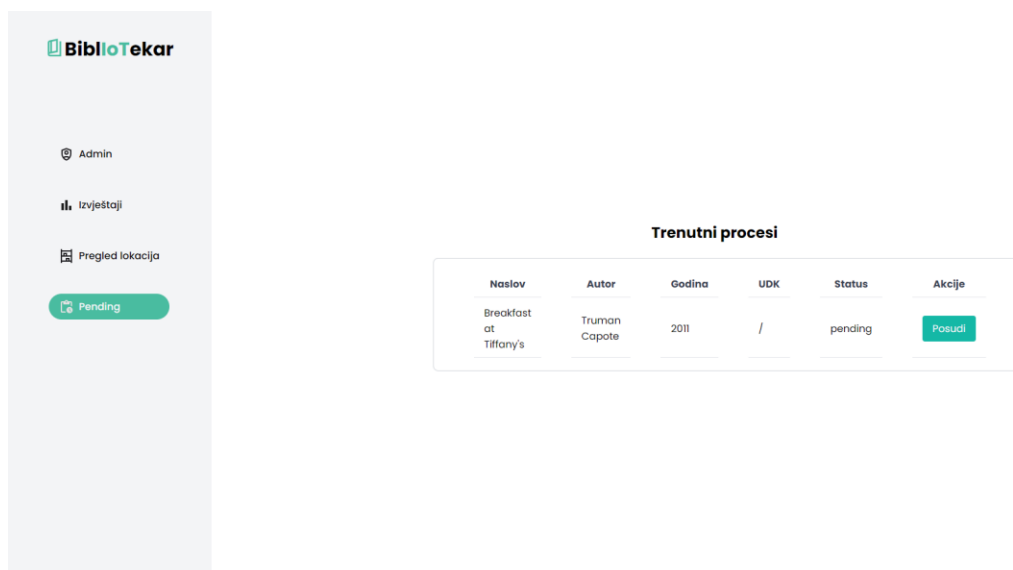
BiblIoTekar

Admin

Izvještaji

Pregled lokacija

Pending

Trenutni procesi

| Naslov | Autor | Godina | UDK | Status | Akcije |
|---|---|---|---|---|---|
| Breakfast at Tiffany's | Truman Capote | 2011 | / | pending | Posudi |